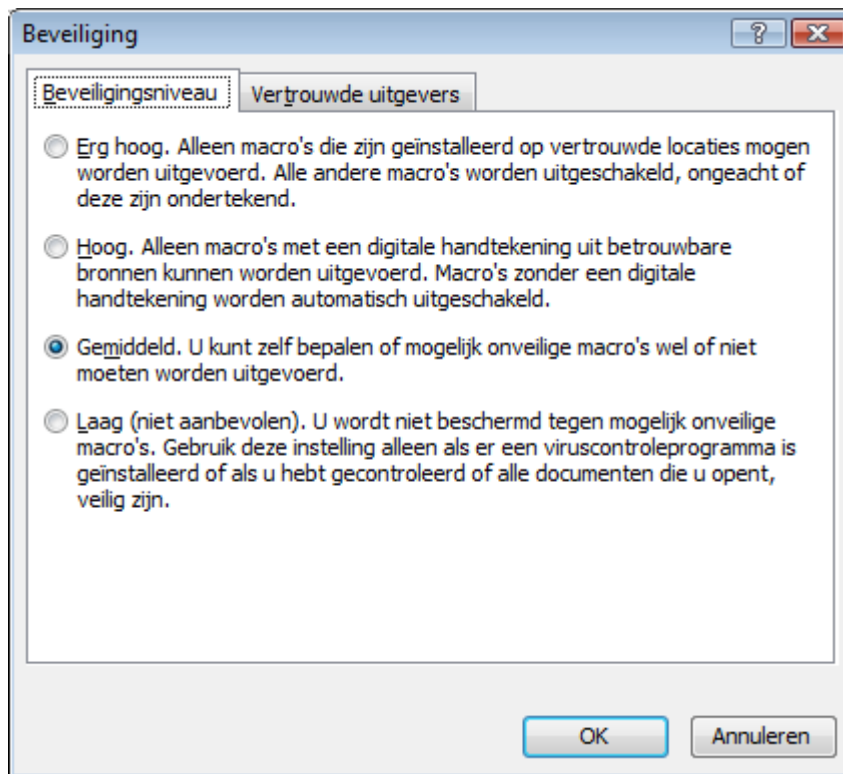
Beveiliging

?

Beveiligingsniveau

Vertrouwde uitgevers

Erg hoog. Alleen macro's die zijn geïnstalleerd op vertrouwde locaties mogen worden uitgevoerd. Alle andere macro's worden uitgeschakeld, ongeacht of deze zijn ondertekend.

Hoog. Alleen macro's met een digitale handtekening uit betrouwbare bronnen kunnen worden uitgevoerd. Macro's zonder een digitale handtekening worden automatisch uitgeschakeld.

Gemiddeld. U kunt zelf bepalen of mogelijk onveilige macro's wel of niet moeten worden uitgevoerd.

Laag (niet aanbevolen). U wordt niet beschermd tegen mogelijk onveilige macro's. Gebruik deze instelling alleen als er een viruscontroleprogramma is geïnstalleerd of als u hebt gecontroleerd of alle documenten die u opent, veilig zijn.

OK

Annuleren